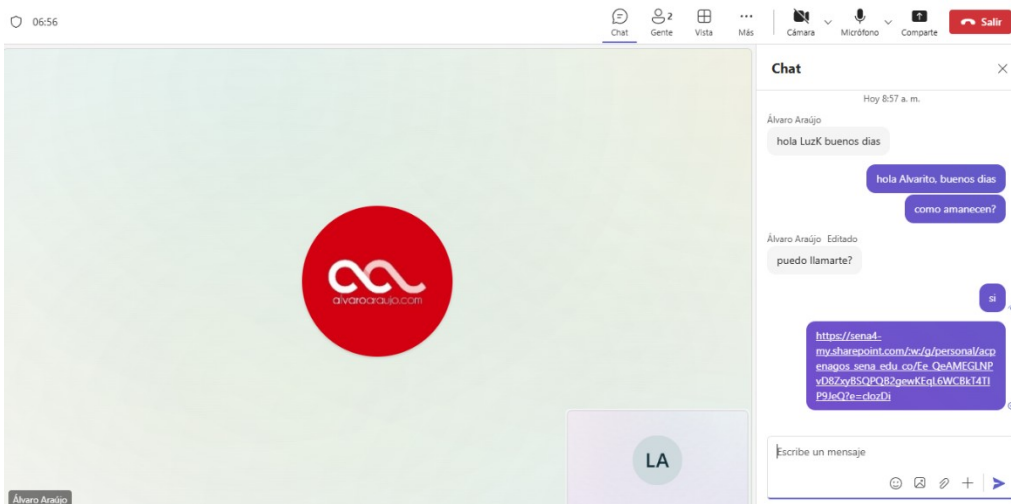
06:56

Chat Gente 2 Vista Más Cámara Micrófono Comparte Salir

alvaroaraujo.com

LA

Álvaro Araújo

Chat

Hoy 8:57 a. m.

Álvaro Araújo

hola LuzK buenos dias

hola Alvarito, buenos dias

como amanecen?

Álvaro Araújo Editado

puedo llamarte?

si

https://sena4-my.sharepoint.com/:w:/g/personal/acpenagos_sena_edu_co/Ee_QeAMEGLNPvD8Zxy8SQPQ82gewKEqL6WCBkT4TIP9JeQ?e=clozDi

Escribe un mensaje